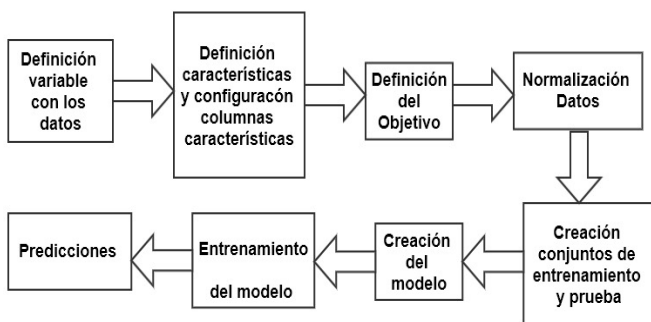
Definición variable con los datos

Definición características y configuracón columnas características

Definición del Objetivo

Normalización Datos

Creación conjuntos de entrenamiento y prueba

Creación del modelo

Entrenamiento del modelo

Predicciones